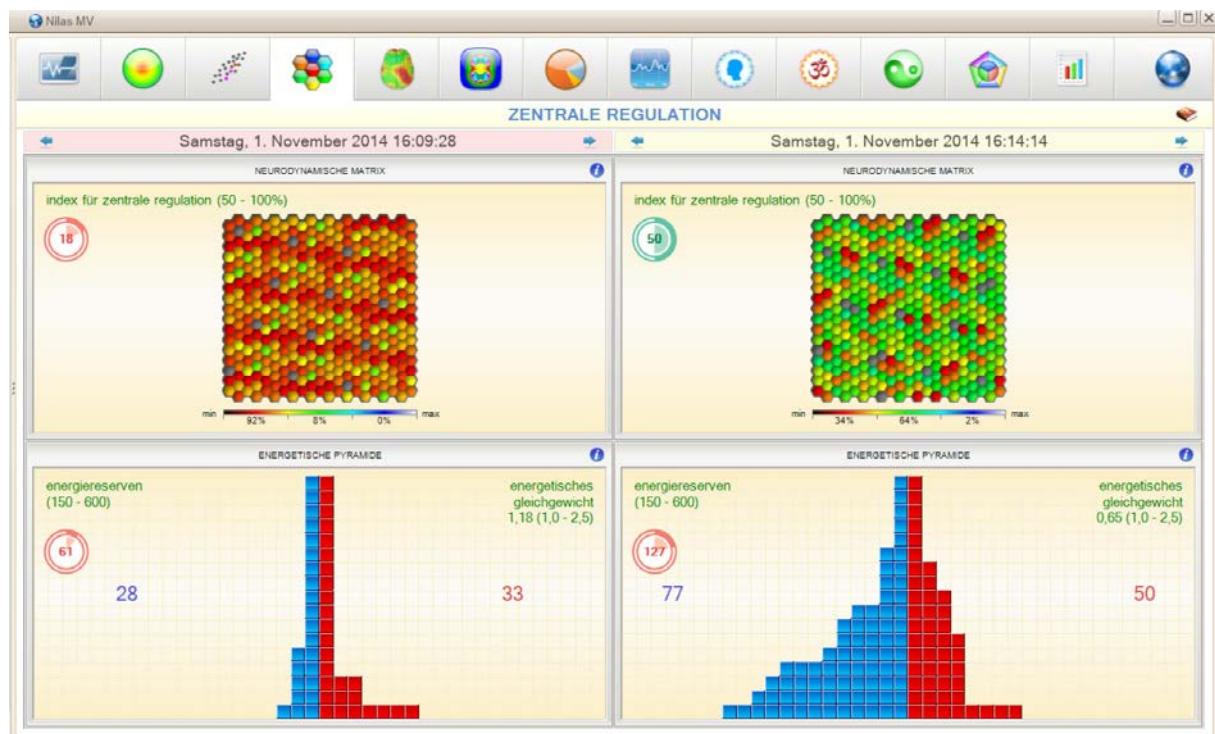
Nilas MV

ZENTRALE REGULATION

Samstag, 1. November 2014 16:09:28

NEURODYNAMISCHE MATRIX

index für zentrale regulation (50 - 100%)

18

min 92% 8% 0% max

ENERGETISCHE PYRAMIDE

energiereserven (150 - 600)

energetisches gleichgewicht 1,18 (1,0 - 2,5)

61

28

33

Samstag, 1. November 2014 16:14:14

NEURODYNAMISCHE MATRIX

index für zentrale regulation (50 - 100%)

50

min 34% 64% 2% max

ENERGETISCHE PYRAMIDE

energiereserven (150 - 600)

energetisches gleichgewicht 0,65 (1,0 - 2,5)

127

77

50